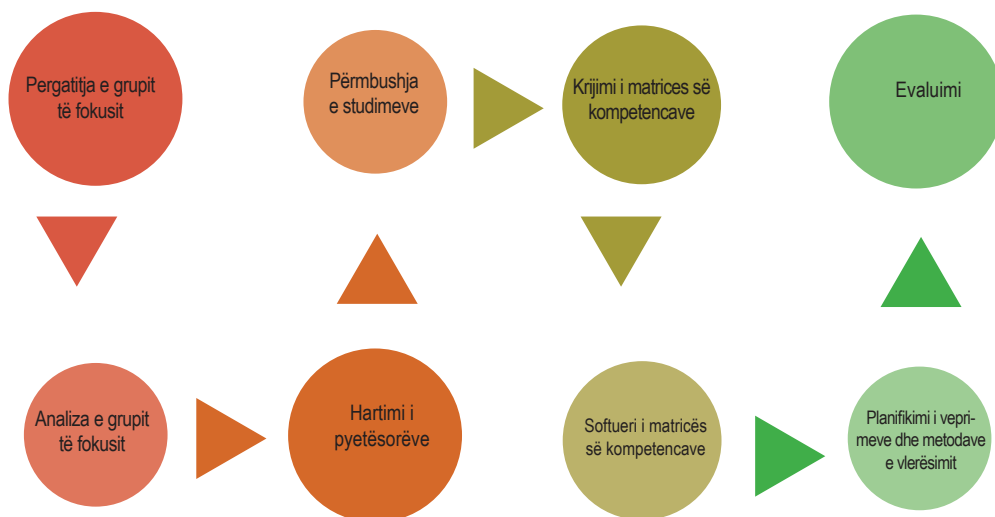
Pergatitja e grupit të fokusit

Analiza e grupit të fokusit

Hartimi i pyetësorëve

Përmbushja e studimeve

Krijimi i matrices së kompetencave

Softueri i matricës së kompetencave

Planifikimi i veprimeve dhe metodave e vlerësimit

Evaluimi